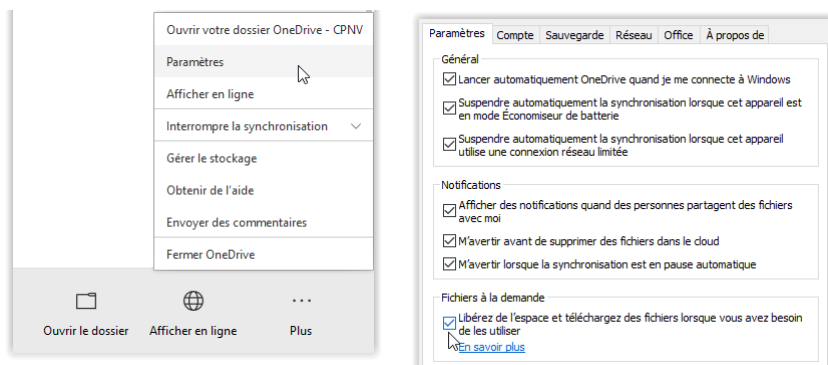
Ouvrir votre dossier OneDrive - CPNV
Paramètres
Afficher en ligne
Interrompre la synchronisation
Gérer le stockage
Obtenir de l'aide
Envoyer des commentaires
Fermer OneDrive

Ouvrir le dossier
Afficher en ligne
Plus

Paramètres | Compte | Sauvegarde | Réseau | Office | À propos de

Général
Lancer automatiquement OneDrive quand je me connecte à Windows
Suspendre automatiquement la synchronisation lorsque cet appareil est en mode Économiseur de batterie
Suspendre automatiquement la synchronisation lorsque cet appareil utilise une connexion réseau limitée

Notifications
Afficher des notifications quand des personnes partagent des fichiers avec moi
M'avertir avant de supprimer des fichiers dans le cloud
M'avertir lorsque la synchronisation est en pause automatique

Fichiers à la demande
Libérez de l'espace et téléchargez des fichiers lorsque vous avez besoin de les utiliser
En savoir plus